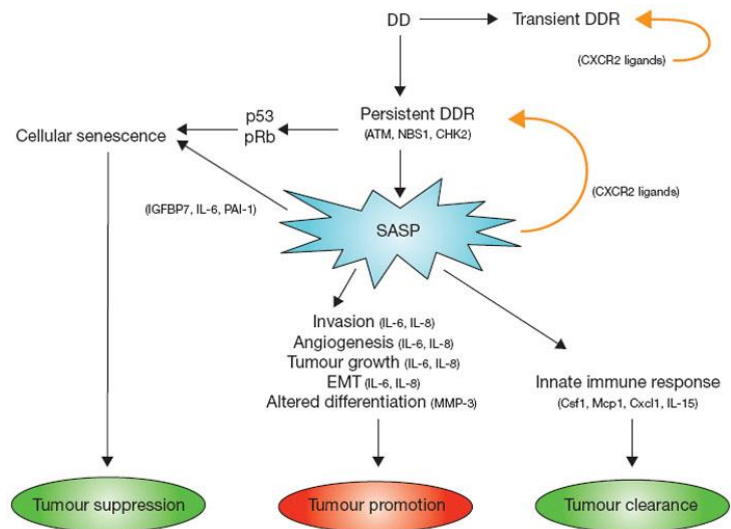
DD

Transient DDR

(CXCR2 ligands)

Persistent DDR
(ATM, NBS1, CHK2)

p53
pRb

Cellular senescence

(CXCR2 ligands)

(IGFBP7, IL-6, PAI-1)

SASP

Invasion (IL-6, IL-8)
Angiogenesis (IL-6, IL-8)
Tumour growth (IL-6, IL-8)
EMT (IL-6, IL-8)
Altered differentiation (MMP-3)

Innate immune response
(Csf1, Mcp1, Cxcl1, IL-15)

Tumour suppression

Tumour promotion

Tumour clearance